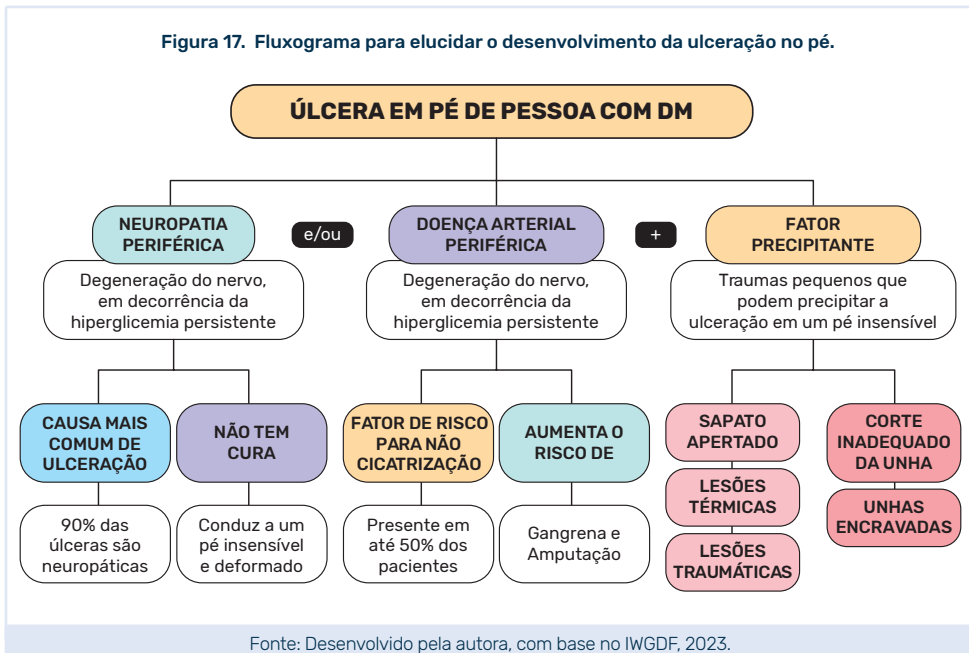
Figura 17. Fluxograma para elucidar o desenvolvimento da ulceração no pé.

ÚLCERA EM PÉ DE PESSOA COM DM

NEUROPATIA PERIFÉRICA

e/ou

DOENÇA ARTERIAL PERIFÉRICA

+

FATOR PRECIPITANTE

Degeneração do nervo, em decorrência da hiperglicemia persistente

Degeneração do nervo, em decorrência da hiperglicemia persistente

Traumas pequenos que podem precipitar a ulceração em um pé insensível

CAUSA MAIS COMUM DE ULCERAÇÃO

NÃO TEM CURA

FATOR DE RISCO PARA NÃO CICATRIZAÇÃO

AUMENTA O RISCO DE

SAPATO APERTADO

CORTE INADEQUADO DA UNHA

LESÕES TÉRMICAS

UNHAS ENCRAVADAS

LESÕES TRAUMÁTICAS

90% das úlceras são neuropáticas

Conduz a um pé insensível e deformado

Presente em até 50% dos pacientes

Gangrena e Amputação

Fonte: Desenvolvido pela autora, com base no IWGDF, 2023.